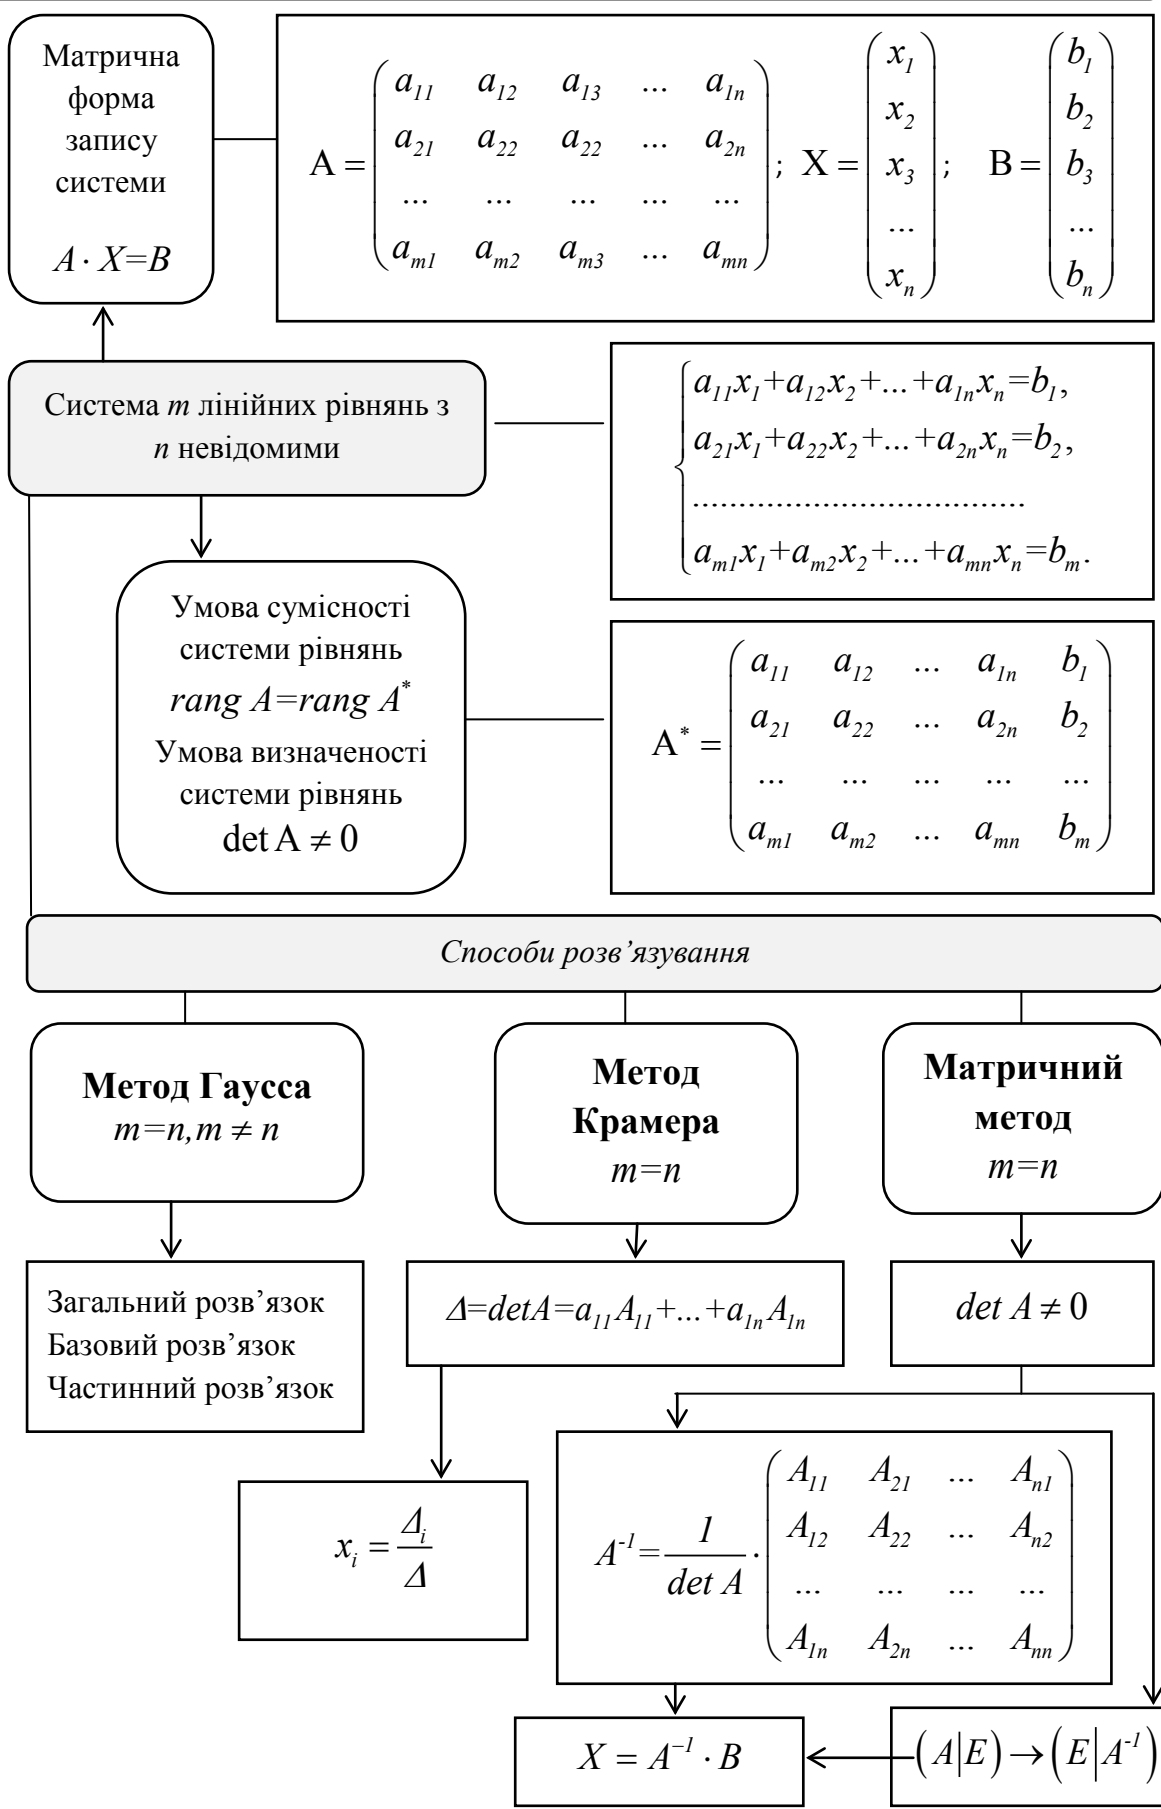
Матрична форма запису системи

$A \cdot X = B$

$A = \begin{pmatrix} a_{11} & a_{12} & a_{13} & ... & a_{1n} \\ a_{21} & a_{22} & a_{22} & ... & a_{2n} \\ ... & ... & ... & ... & ... \\ a_{m1} & a_{m2} & a_{m3} & ... & a_{mn} \end{pmatrix}$; $X = \begin{pmatrix} x_1 \\ x_2 \\ x_3 \\ ... \\ x_n \end{pmatrix}$; $B = \begin{pmatrix} b_1 \\ b_2 \\ b_3 \\ ... \\ b_n \end{pmatrix}$

Система $m$ лінійних рівнянь з $n$ невідомими

$\begin{cases} a_{11}x_1 + a_{12}x_2 + ... + a_{1n}x_n = b_1, \\ a_{21}x_1 + a_{22}x_2 + ... + a_{2n}x_n = b_2, \\ ................................... \\ a_{m1}x_1 + a_{m2}x_2 + ... + a_{mn}x_n = b_m. \end{cases}$

Умова сумісності системи рівнянь

$rang\ A = rang\ A^*$

Умова визначеності системи рівнянь

$\det A \neq 0$

$A^* = \begin{pmatrix} a_{11} & a_{12} & ... & a_{1n} & b_1 \\ a_{21} & a_{22} & ... & a_{2n} & b_2 \\ ... & ... & ... & ... & ... \\ a_{m1} & a_{m2} & ... & a_{mn} & b_m \end{pmatrix}$

Способи розв’язування

Метод Гаусса
$m=n, m \neq n$

Метод Крамера
$m=n$

Матричний метод
$m=n$

Загальний розв’язок
Базовий розв’язок
Частинний розв’язок

$\Delta = detA = a_{11}A_{11} + ... + a_{1n}A_{1n}$

$det\ A \neq 0$

$x_i = \frac{\Delta_i}{\Delta}$

$A^{-1} = \frac{1}{det\ A} \cdot \begin{pmatrix} A_{11} & A_{21} & ... & A_{n1} \\ A_{12} & A_{22} & ... & A_{n2} \\ ... & ... & ... & ... \\ A_{1n} & A_{2n} & ... & A_{nn} \end{pmatrix}$

$X = A^{-1} \cdot B$

$(A|E) \rightarrow (E|A^{-1})$